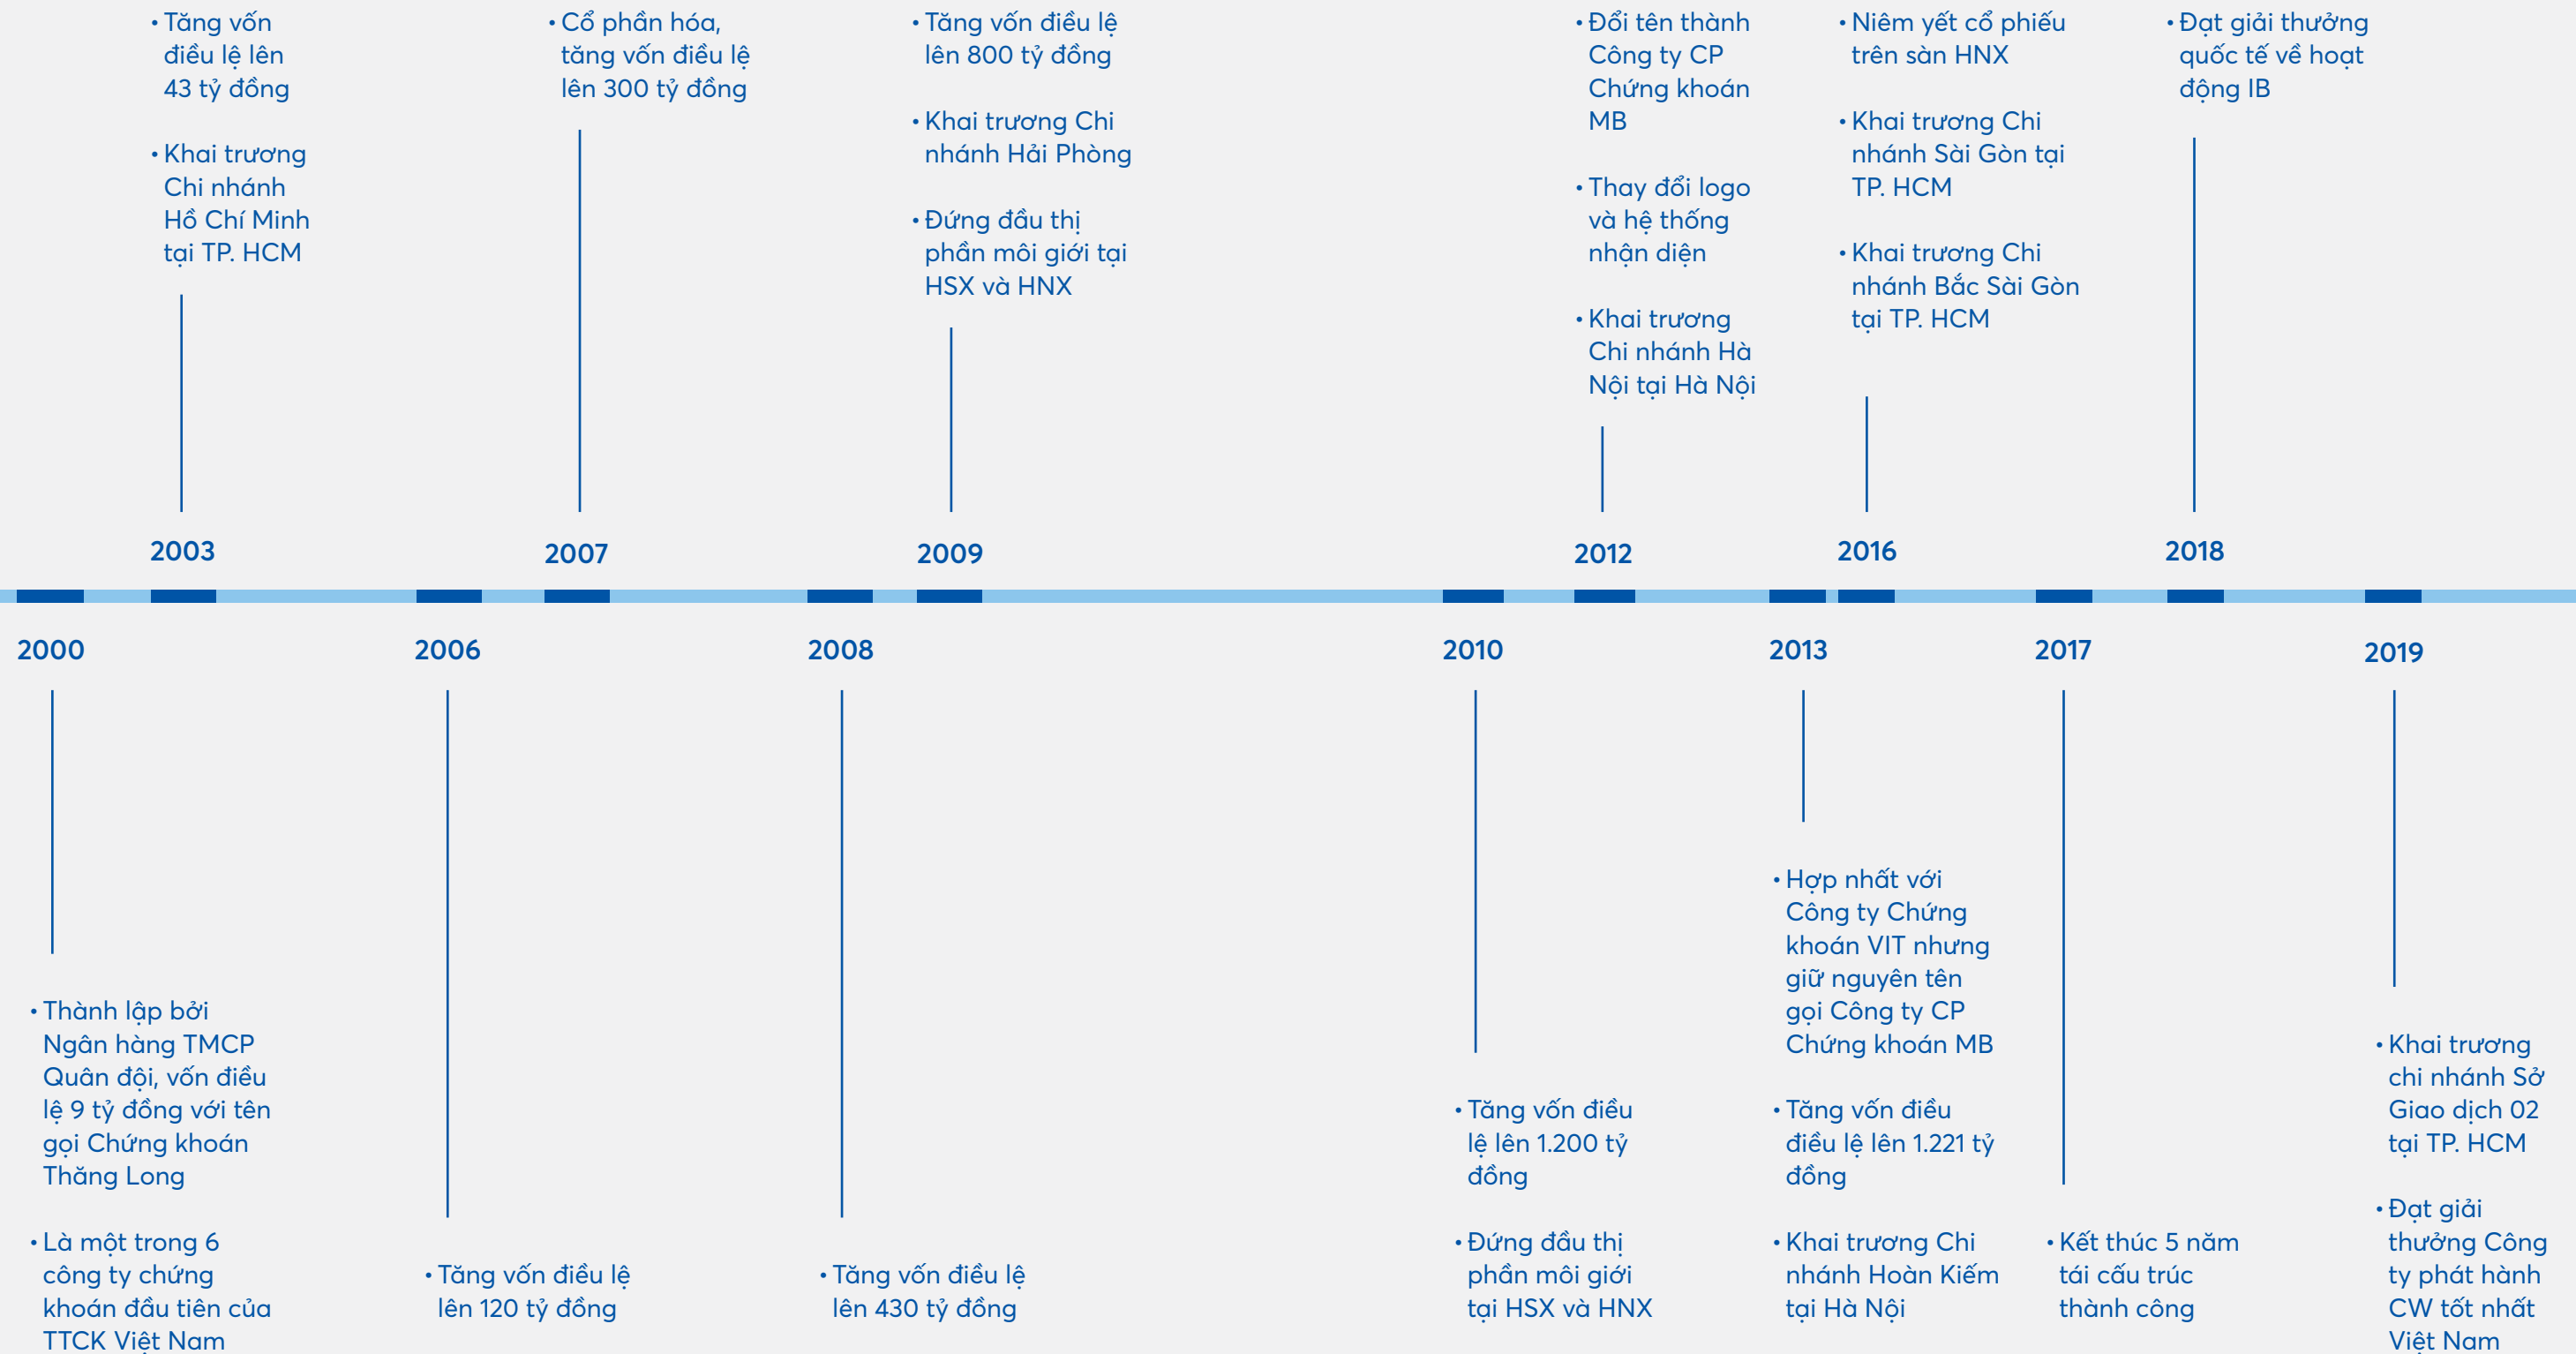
• Tăng vốn điều lệ lên 43 tỷ đồng

• Khai trương Chi nhánh Hồ Chí Minh tại TP. HCM

2003

• Cổ phần hóa, tăng vốn điều lệ lên 300 tỷ đồng

2007

• Tăng vốn điều lệ lên 800 tỷ đồng

• Khai trương Chi nhánh Hải Phòng

• Đứng đầu thị phần môi giới tại HSX và HNX

2009

• Đổi tên thành Công ty CP Chứng khoán MB

• Thay đổi logo và hệ thống nhận diện

• Khai trương Chi nhánh Hà Nội tại Hà Nội

2012

• Niêm yết cổ phiếu trên sàn HNX

• Khai trương Chi nhánh Sài Gòn tại TP. HCM

• Khai trương Chi nhánh Bắc Sài Gòn tại TP. HCM

2016

• Đạt giải thưởng quốc tế về hoạt động IB

2018

2000

• Thành lập bởi Ngân hàng TMCP Quân đội, vốn điều lệ 9 tỷ đồng với tên gọi Chứng khoán Thăng Long

• Là một trong 6 công ty chứng khoán đầu tiên của TTCK Việt Nam

2006

• Tăng vốn điều lệ lên 120 tỷ đồng

2008

• Tăng vốn điều lệ lên 430 tỷ đồng

2010

• Tăng vốn điều lệ lên 1.200 tỷ đồng

• Đứng đầu thị phần môi giới tại HSX và HNX

2013

• Hợp nhất với Công ty Chứng khoán VIT nhưng giữ nguyên tên gọi Công ty CP Chứng khoán MB

• Tăng vốn điều điều lệ lên 1.221 tỷ đồng

• Khai trương Chi nhánh Hoàn Kiếm tại Hà Nội

2017

• Kết thúc 5 năm tái cấu trúc thành công

2019

• Khai trương chi nhánh Sở Giao dịch 02 tại TP. HCM

• Đạt giải thưởng Công ty phát hành CW tốt nhất Việt Nam